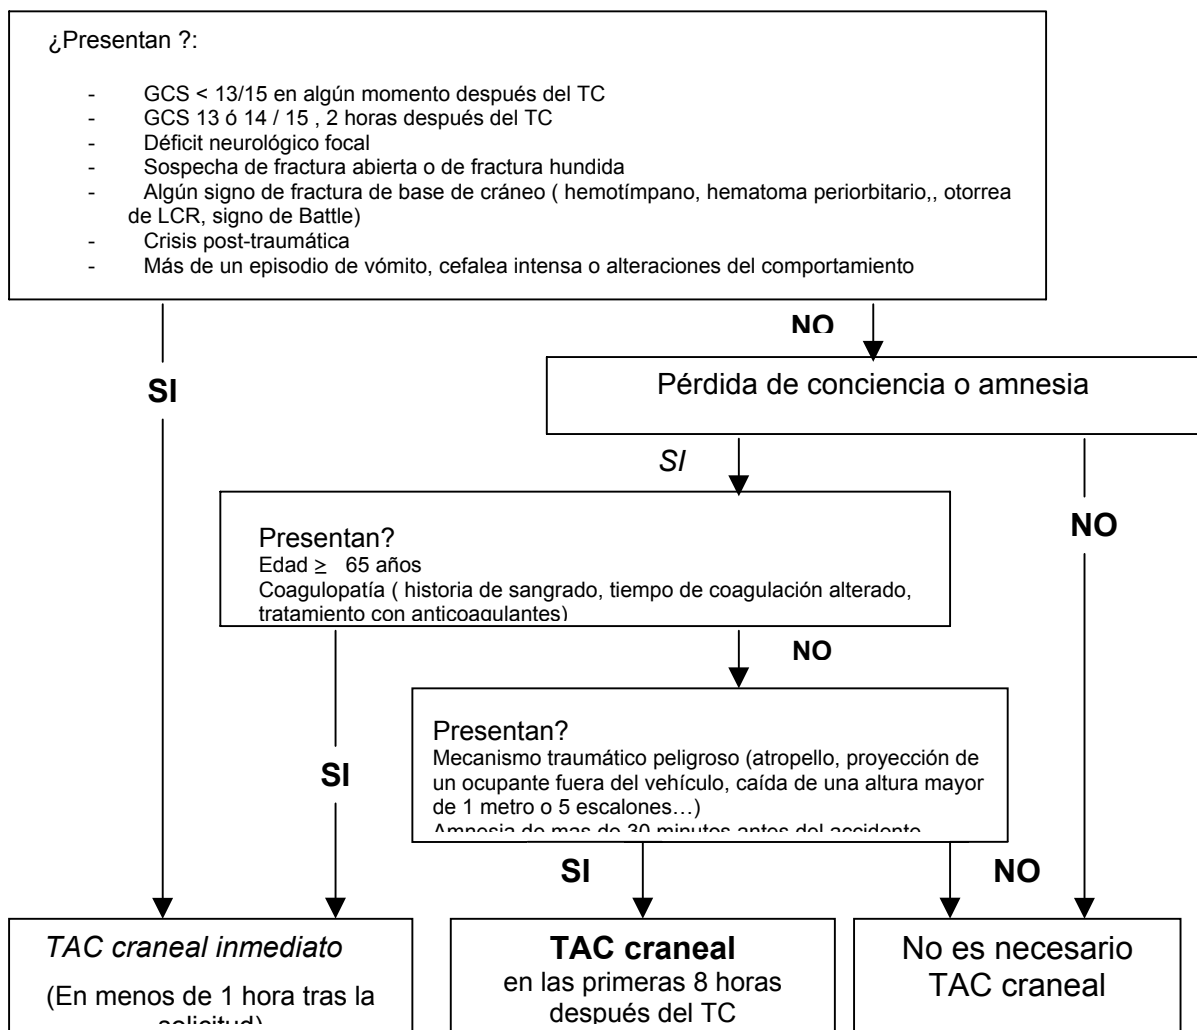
¿Presentan ?:

- GCS < 13/15 en algún momento después del TC
- GCS 13 ó 14 / 15 , 2 horas después del TC
- Déficit neurológico focal
- Sospecha de fractura abierta o de fractura hundida
- Algún signo de fractura de base de cráneo ( hemotímpano, hematoma periorbitario,, otorrea de LCR, signo de Battle)
- Crisis post-traumática
- Más de un episodio de vómito, cefalea intensa o alteraciones del comportamiento

NO

SI

Pérdida de conciencia o amnesia

SI

NO

Presentan?
Edad $\geq$ 65 años
Coagulopatía ( historia de sangrado, tiempo de coagulación alterado, tratamiento con anticoagulantes)

NO

SI

Presentan?
Mecanismo traumático peligroso (atropello, proyección de un ocupante fuera del vehículo, caída de una altura mayor de 1 metro o 5 escalones…)
Amnesia de mas de 30 minutos antes del accidente

SI

NO

TAC craneal inmediato
(En menos de 1 hora tras la solicitud)

TAC craneal
en las primeras 8 horas después del TC

No es necesario TAC craneal